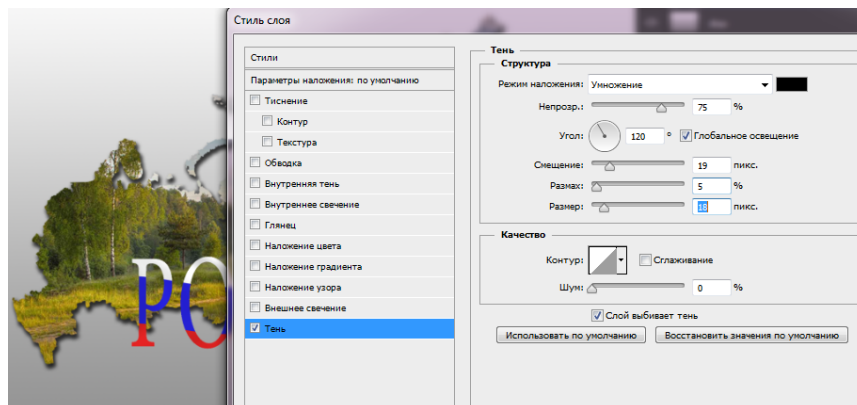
Стиль слоя

Стили

Параметры наложения: по умолчанию

Тиснение

Контур

Текстура

Обводка

Внутренняя тень

Внутреннее свечение

Глянец

Наложение цвета

Наложение градиента

Наложение узора

Внешнее свечение

Тень

Тень

Структура

Режим наложения: Умножение

Непрозр.: 75 %

Угол: 120 ° Глобальное освещение

Смещение: 19 пикс.

Размах: 5 %

Размер: 18 пикс.

Качество

Контур: Сглаживание

Шум: 0 %

Слой выбивает тень

Использовать по умолчанию

Восстановить значения по умолчанию

РО